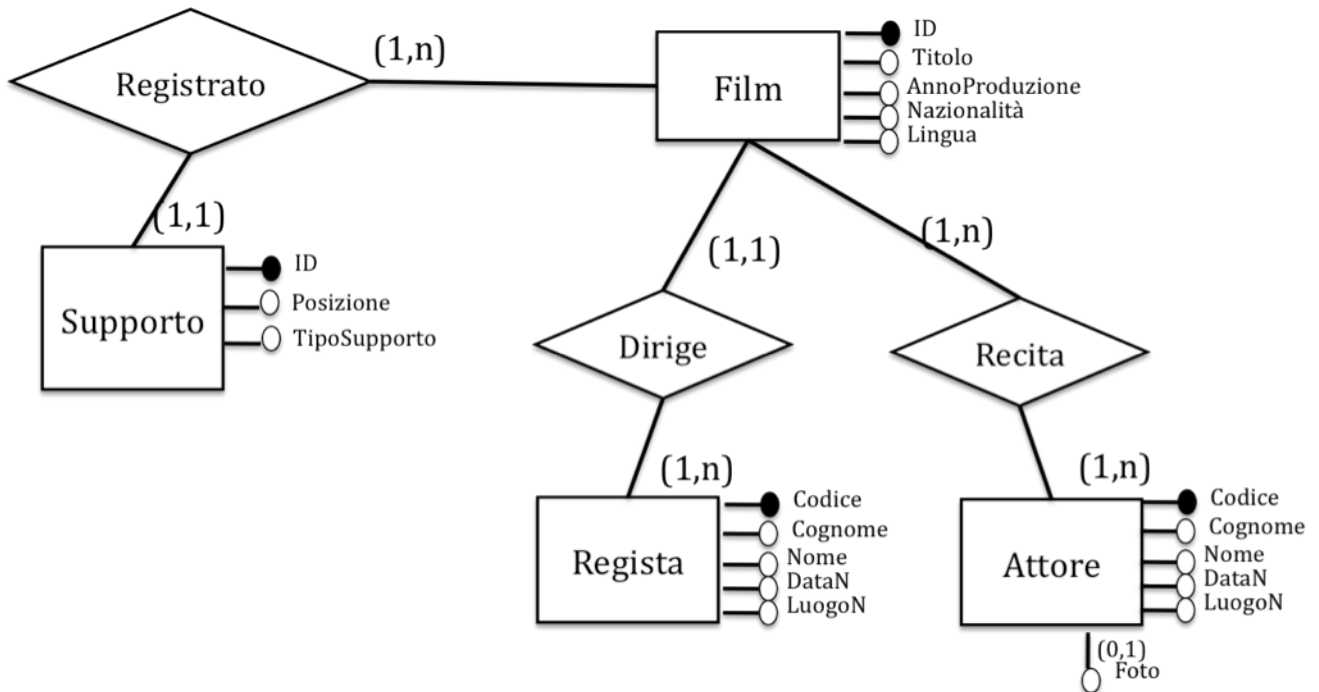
Registrato
(1,n)
Film
ID
Titolo
AnnoProduzione
Nazionalità
Lingua
(1,1)
Supporto
ID
Posizione
TipoSupporto
(1,1)
(1,n)
Dirige
Recita
(1,n)
(1,n)
Regista
Codice
Cognome
Nome
DataN
LuogoN
Attore
Codice
Cognome
Nome
DataN
LuogoN
(0,1)
Foto